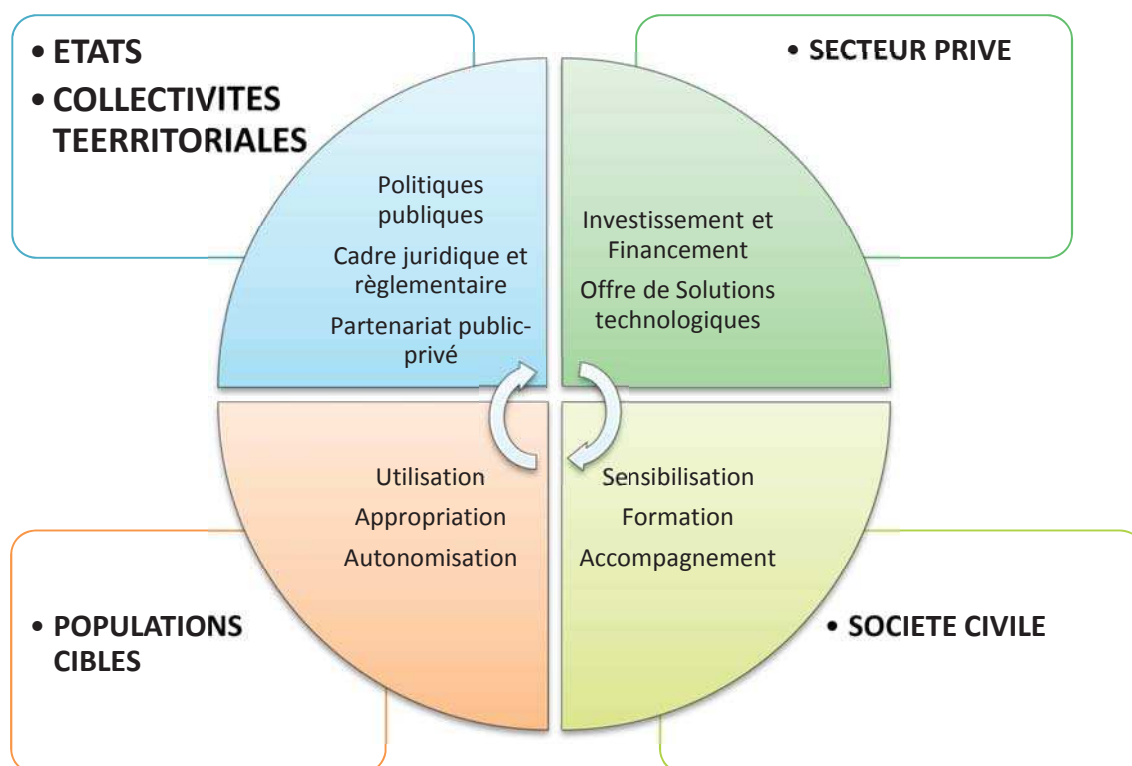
• ETATS
• COLLECTIVITES TEERRITORIALES

• SECTEUR PRIVE

Politiques publiques

Cadre juridique et règlementaire

Partenariat public-privé

Investissement et Financement

Offre de Solutions technologiques

Utilisation

Appropriation

Autonomisation

Sensibilisation

Formation

Accompagnement

• POPULATIONS CIBLES

• SOCIETE CIVILE